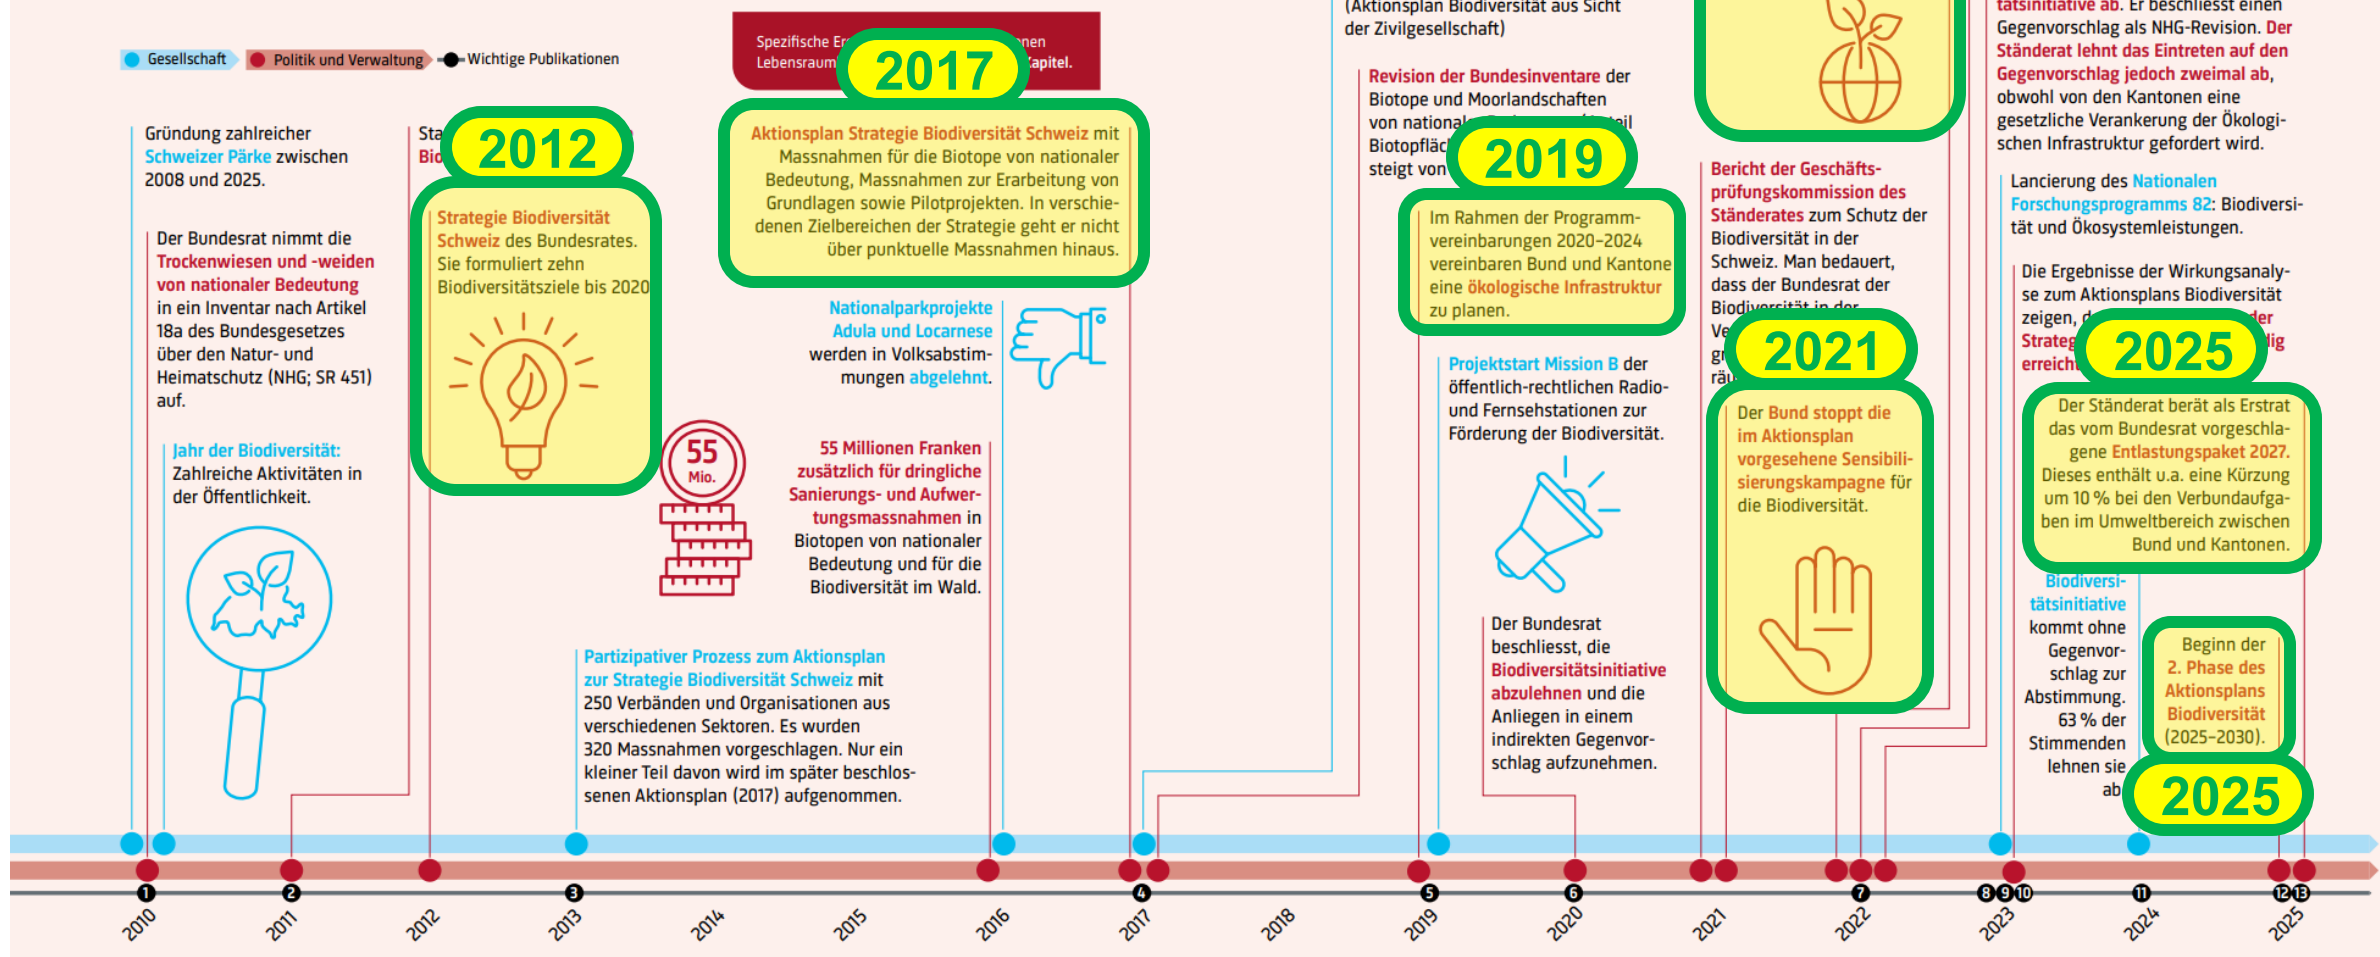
Gesellschaft Politik und Verwaltung Wichtige Publikationen

Spezifische Er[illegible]nen Lebensraum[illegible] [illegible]apitel.

2017

Gründung zahlreicher Schweizer Pärke zwischen 2008 und 2025.

Der Bundesrat nimmt die Trockenwiesen und -weiden von nationaler Bedeutung in ein Inventar nach Artikel 18a des Bundesgesetzes über den Natur- und Heimatschutz (NHG; SR 451) auf.

Jahr der Biodiversität: Zahlreiche Aktivitäten in der Öffentlichkeit.

Sta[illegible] Bio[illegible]

2012

Strategie Biodiversität Schweiz des Bundesrates. Sie formuliert zehn Biodiversitätsziele bis 2020

55 Mio.

Aktionsplan Strategie Biodiversität Schweiz mit Massnahmen für die Biotope von nationaler Bedeutung, Massnahmen zur Erarbeitung von Grundlagen sowie Pilotprojekten. In verschiedenen Zielbereichen der Strategie geht er nicht über punktuelle Massnahmen hinaus.

Nationalparkprojekte Adula und Locarnese werden in Volksabstimmungen abgelehnt.

55 Millionen Franken zusätzlich für dringliche Sanierungs- und Aufwertungsmassnahmen in Biotopen von nationaler Bedeutung und für die Biodiversität im Wald.

Partizipativer Prozess zum Aktionsplan zur Strategie Biodiversität Schweiz mit 250 Verbänden und Organisationen aus verschiedenen Sektoren. Es wurden 320 Massnahmen vorgeschlagen. Nur ein kleiner Teil davon wird im später beschlossenen Aktionsplan (2017) aufgenommen.

(Aktionsplan Biodiversität aus Sicht der Zivilgesellschaft)

Revision der Bundesinventare der Biotope und Moorlandschaften von national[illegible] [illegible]il Biotopfläc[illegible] steigt von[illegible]

2019

Im Rahmen der Programmvereinbarungen 2020–2024 vereinbaren Bund und Kantone eine ökologische Infrastruktur zu planen.

Projektstart Mission B der öffentlich-rechtlichen Radio- und Fernsehstationen zur Förderung der Biodiversität.

Der Bundesrat beschliesst, die Biodiversitätsinitiative abzulehnen und die Anliegen in einem indirekten Gegenvorschlag aufzunehmen.

Bericht der Geschäftsprüfungskommission des Ständerates zum Schutz der Biodiversität in der Schweiz. Man bedauert, dass der Bundesrat der Biodiversität in der Ve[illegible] gr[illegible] rä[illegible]

2021

Der Bund stoppt die im Aktionsplan vorgesehene Sensibilisierungskampagne für die Biodiversität.

tatsinitiative ab. Er beschliesst einen Gegenvorschlag als NHG-Revision. Der Ständerat lehnt das Eintreten auf den Gegenvorschlag jedoch zweimal ab, obwohl von den Kantonen eine gesetzliche Verankerung der Ökologischen Infrastruktur gefordert wird.

Lancierung des Nationalen Forschungsprogramms 82: Biodiversität und Ökosystemleistungen.

Die Ergebnisse der Wirkungsanalyse zum Aktionsplans Biodiversität zeigen, d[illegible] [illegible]der Strateg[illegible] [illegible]ig erreich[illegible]

2025

Der Ständerat berät als Erstrat das vom Bundesrat vorgeschlagene Entlastungspaket 2027. Dieses enthält u.a. eine Kürzung um 10 % bei den Verbundaufgaben im Umweltbereich zwischen Bund und Kantonen.

Biodiversitätsinitiative kommt ohne Gegenvorschlag zur Abstimmung. 63 % der Stimmenden lehnen sie ab

Beginn der 2. Phase des Aktionsplans Biodiversität (2025–2030).

2025

1 2 3 4 5 6 7 8 9 10 11 12 13

2010 2011 2012 2013 2014 2015 2016 2017 2018 2019 2020 2021 2022 2023 2024 2025